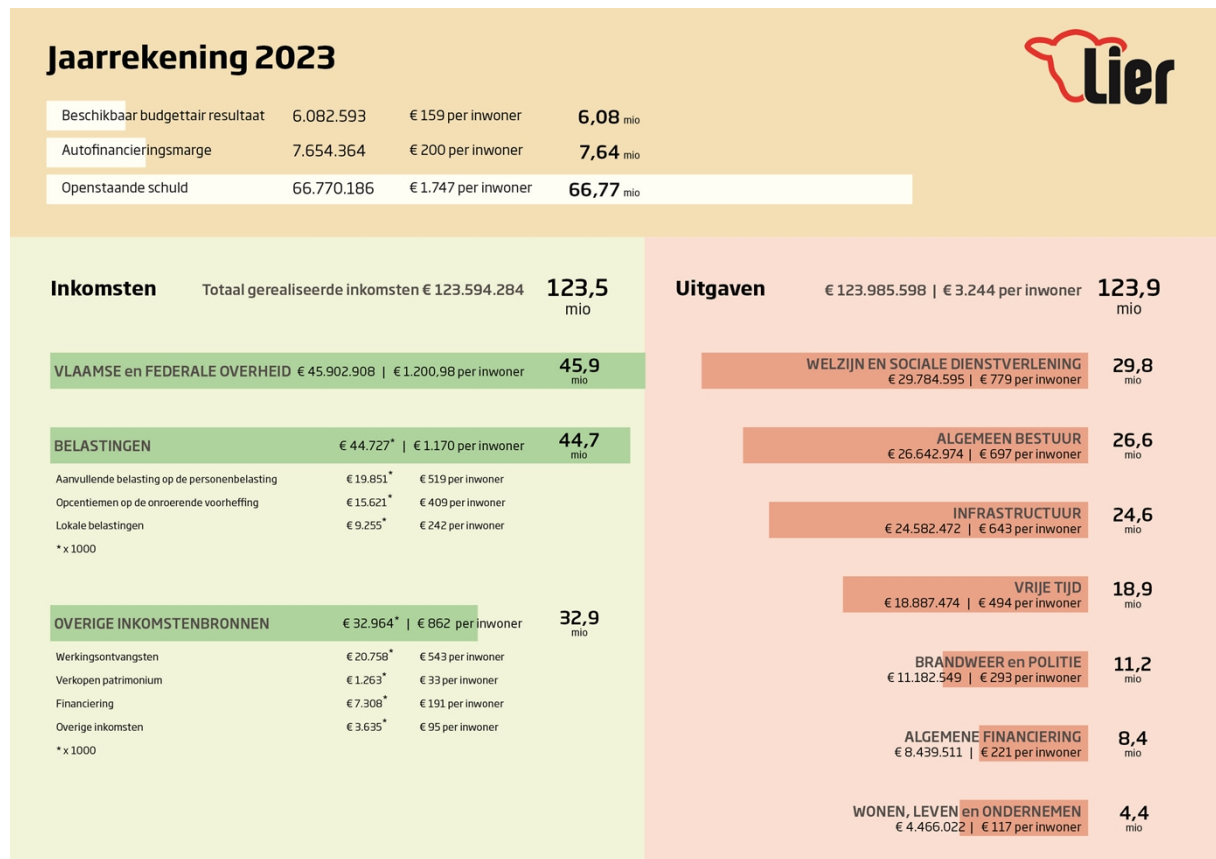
Jaarrekening 2023

Lier

| | | | |
|---|---|---|---|
| Beschikbaar budgettair resultaat | 6.082.593 | € 159 per inwoner | 6,08 mio |
| Autofinancieringsmarge | 7.654.364 | € 200 per inwoner | 7,64 mio |
| Openstaande schuld | 66.770.186 | € 1.747 per inwoner | 66,77 mio |

Inkomsten Totaal gerealiseerde inkomsten € 123.594.284 123,5 mio

VLAAMSE en FEDERALE OVERHEID € 45.902.908 | € 1.200,98 per inwoner 45,9 mio

BELASTINGEN € 44.727* | € 1.170 per inwoner 44,7 mio

| | | |
|---|---|---|
| Aanvullende belasting op de personenbelasting | € 19.851* | € 519 per inwoner |
| Opcentiemen op de onroerende voorheffing | € 15.621* | € 409 per inwoner |
| Lokale belastingen | € 9.255* | € 242 per inwoner |

* x 1000

OVERIGE INKOMSTENBRONNEN € 32.964* | € 862 per inwoner 32,9 mio

| | | |
|---|---|---|
| Werkingsontvangsten | € 20.758* | € 543 per inwoner |
| Verkopen patrimonium | € 1.263* | € 33 per inwoner |
| Financiering | € 7.308* | € 191 per inwoner |
| Overige inkomsten | € 3.635* | € 95 per inwoner |

* x 1000

Uitgaven € 123.985.598 | € 3.244 per inwoner 123,9 mio

WELZIJN EN SOCIALE DIENSTVERLENING € 29.784.595 | € 779 per inwoner 29,8 mio

ALGEMEEN BESTUUR € 26.642.974 | € 697 per inwoner 26,6 mio

INFRASTRUCTUUR € 24.582.472 | € 643 per inwoner 24,6 mio

VRIJE TIJD € 18.887.474 | € 494 per inwoner 18,9 mio

BRANDWEER en POLITIE € 11.182.549 | € 293 per inwoner 11,2 mio

ALGEMENE FINANCIERING € 8.439.511 | € 221 per inwoner 8,4 mio

WONEN, LEVEN en ONDERNEMEN € 4.466.022 | € 117 per inwoner 4,4 mio